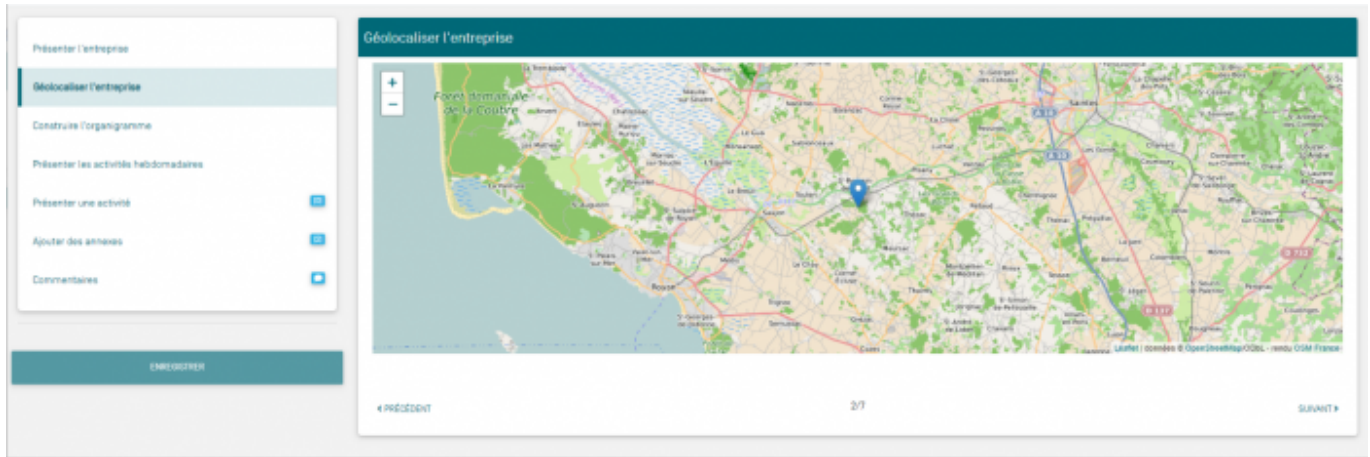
Présenter l'entreprise

Géolocaliser l'entreprise

Construire l'organigramme

Présenter les activités hebdomadaires

Présenter une activité

Ajouter des annexes

Commentaires

ENREGISTRER

Géolocaliser l'entreprise

+
−

Forêt domaniale de la Coubre

Saintes

Royan

Saujon

Leaflet | données © OpenStreetMap/ODbL - rendu OSM France

◂ PRÉCÉDENT

2/7

SUIVANT ▸